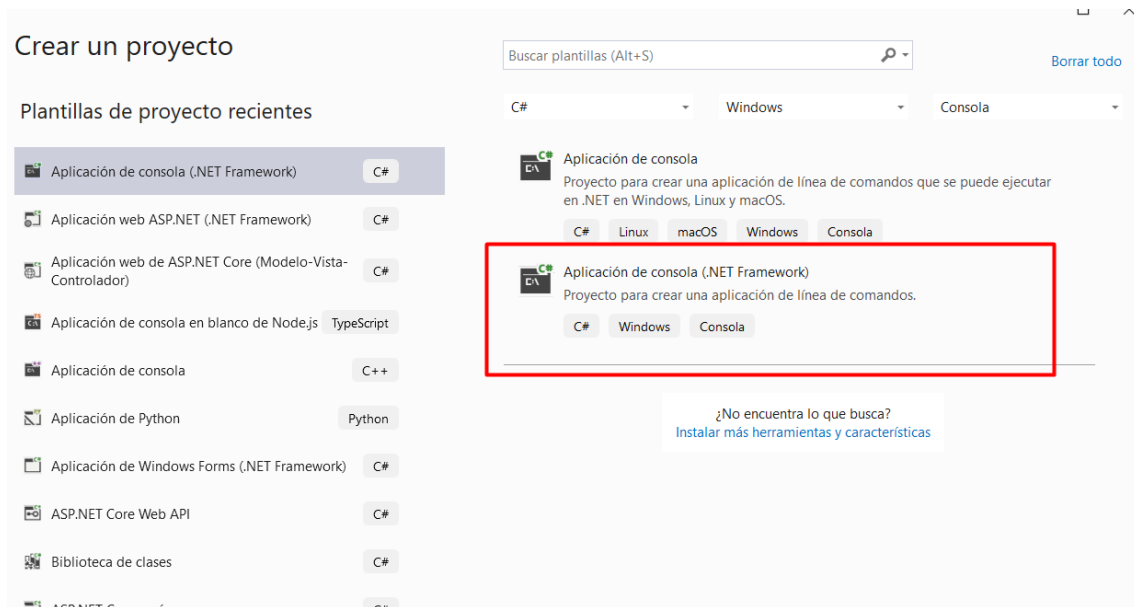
Crear un proyecto

Plantillas de proyecto recientes

Aplicación de consola (.NET Framework) C#

Aplicación web ASP.NET (.NET Framework) C#

Aplicación web de ASP.NET Core (Modelo-Vista-Controlador) C#

Aplicación de consola en blanco de Node.js TypeScript

Aplicación de consola C++

Aplicación de Python Python

Aplicación de Windows Forms (.NET Framework) C#

ASP.NET Core Web API C#

Biblioteca de clases C#

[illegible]

Buscar plantillas (Alt+S)

Borrar todo

C#

Windows

Consola

Aplicación de consola
Proyecto para crear una aplicación de línea de comandos que se puede ejecutar en .NET en Windows, Linux y macOS.
C# Linux macOS Windows Consola

Aplicación de consola (.NET Framework)
Proyecto para crear una aplicación de línea de comandos.
C# Windows Consola

¿No encuentra lo que busca?
Instalar más herramientas y características